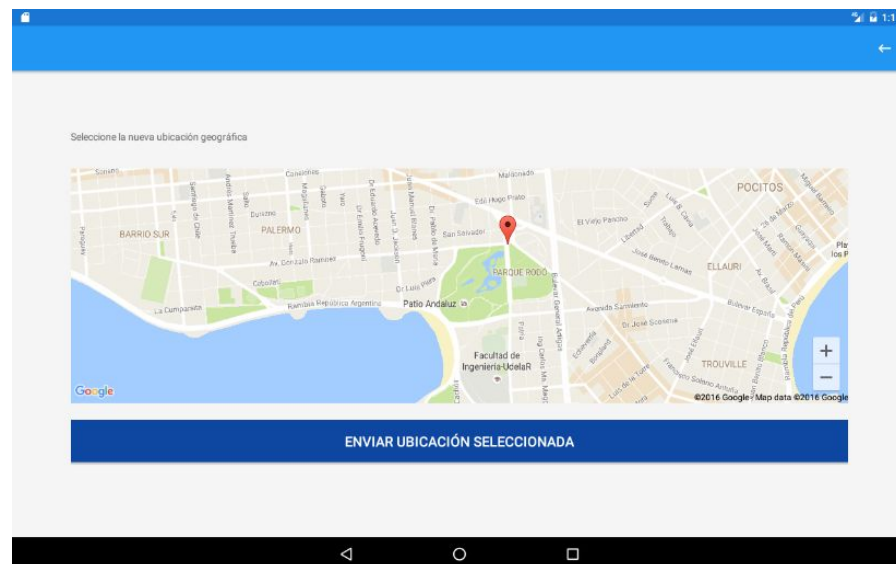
1:1

←

Seleccione la nueva ubicación geográfica

Soriano
Canelones
Maldonado
Edil Hugo Prato
POCITOS
BARRIO SUR
PALERMO
San Salvador
El Viejo Pancho
Av. Gonzalo Ramírez
PARQUE RODÓ
José Benito Lamas
ELLAURI
Cebollatí
Dr Luis Piera
La Cumparsita
Rambla República Argentina
Patio Andaluz
Avenida Sarmiento
Bulevar España
Dr José Scoseria
Facultad de Ingeniería-UdelaR
TROUVILLE
Google
©2016 Google · Map data ©2016 Google
+
−

ENVIAR UBICACIÓN SELECCIONADA